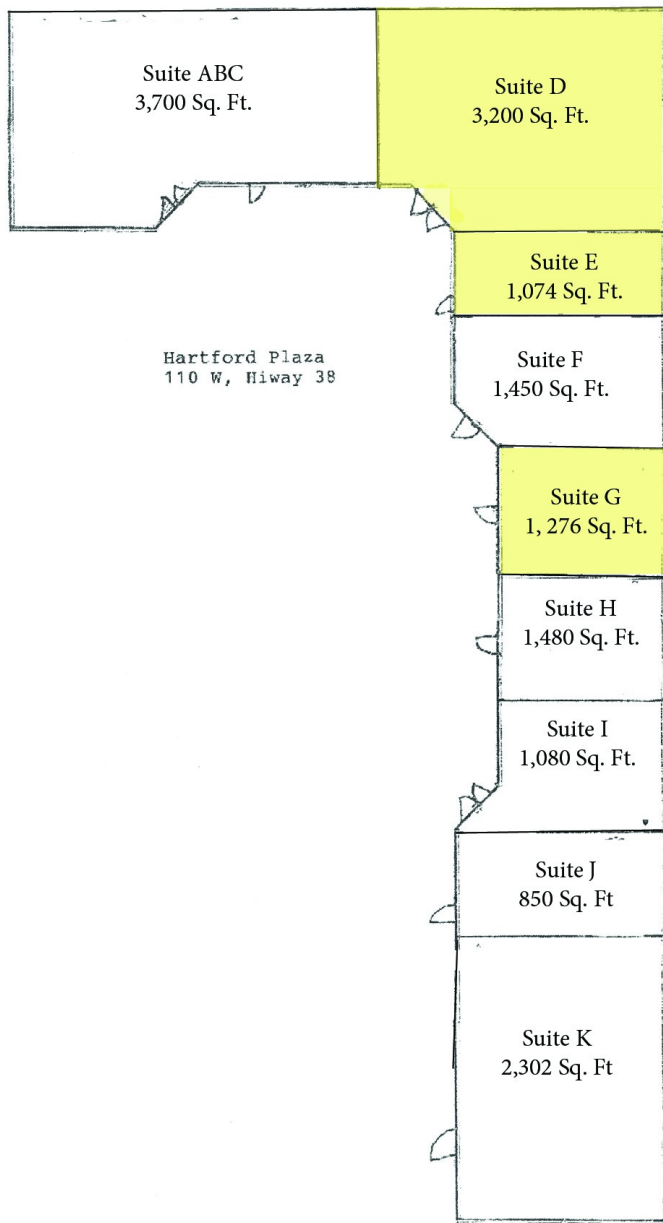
Suite ABC
3,700 Sq. Ft.

Suite D
3,200 Sq. Ft.

Suite E
1,074 Sq. Ft.

Hartford Plaza
110 W, Hiway 38

Suite F
1,450 Sq. Ft.

Suite G
1, 276 Sq. Ft.

Suite H
1,480 Sq. Ft.

Suite I
1,080 Sq. Ft.

Suite J
850 Sq. Ft

Suite K
2,302 Sq. Ft